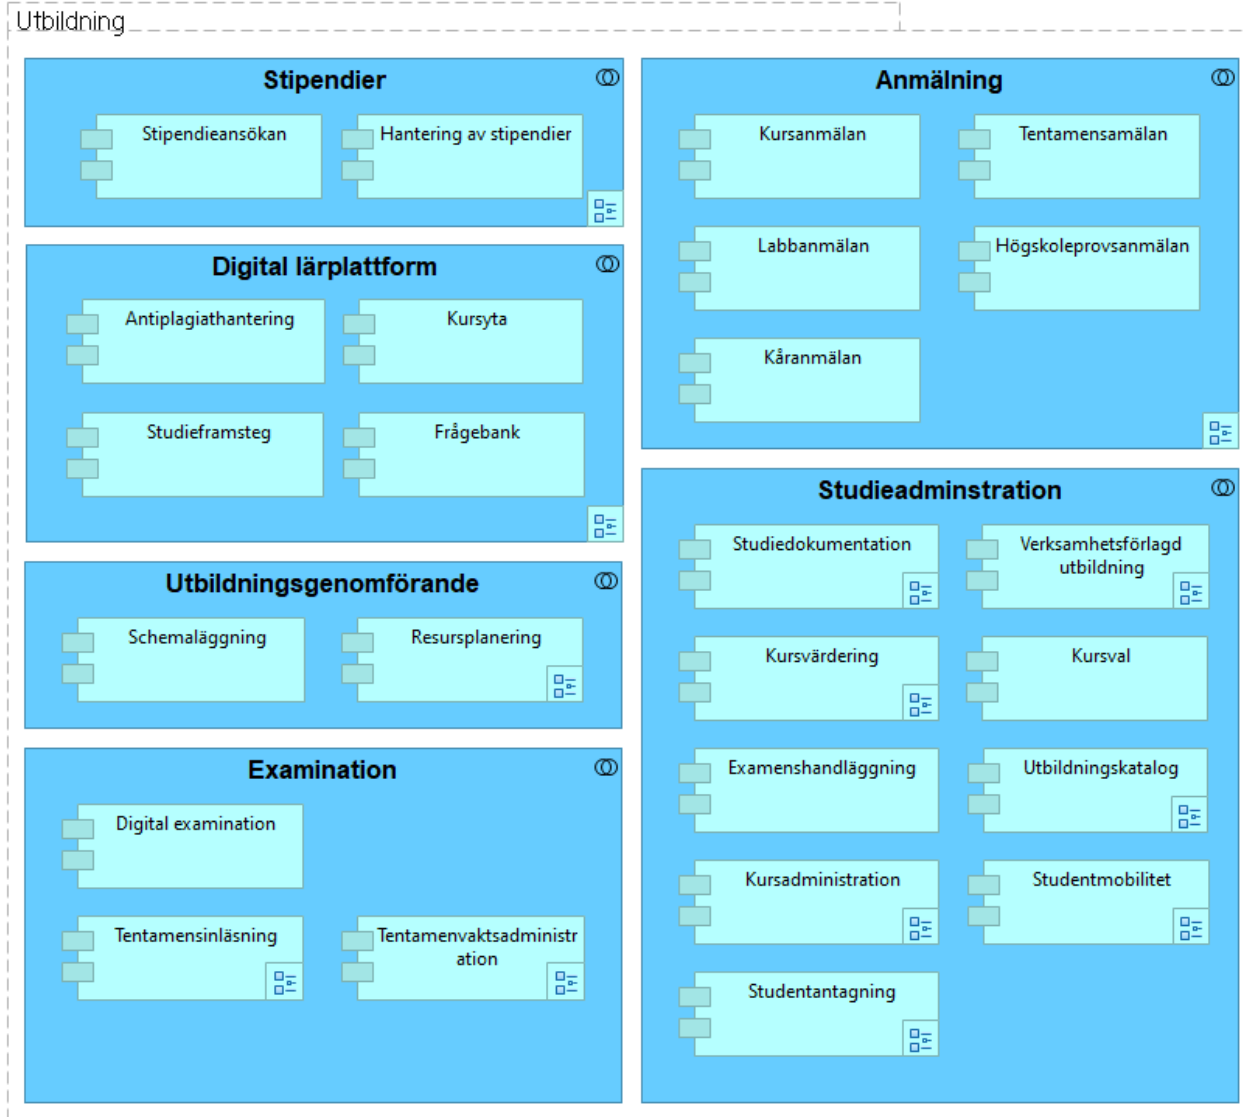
Utbildning

Stipendier

Stipendieansökan

Hantering av stipendier

Digital lärplattform

Antiplagiathantering

Kursyta

Studieframsteg

Frågebank

Utbildningsgenomförande

Schemaläggning

Resursplanering

Examination

Digital examination

Tentamensinläsning

Tentamenvaktsadministration

Anmälning

Kursanmälan

Tentamensamälan

Labbanmälan

Högskoleprovsanmälan

Kåranmälan

Studieadminstration

Studiedokumentation

Verksamhetsförlagd utbildning

Kursvärdering

Kursval

Examenshandläggning

Utbildningskatalog

Kursadministration

Studentmobilitet

Studentantagning